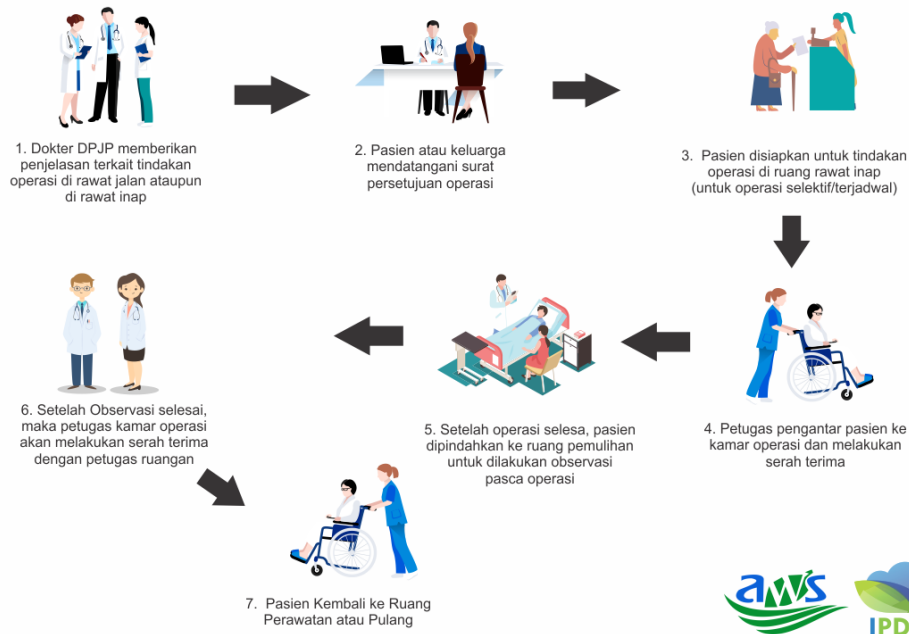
1. Dokter DPJP memberikan penjelasan terkait tindakan operasi di rawat jalan ataupun di rawat inap

2. Pasien atau keluarga mendatangani surat persetujuan operasi

3. Pasien disiapkan untuk tindakan operasi di ruang rawat inap (untuk operasi selektif/terjadwal)

4. Petugas pengantar pasien ke kamar operasi dan melakukan serah terima

5. Setelah operasi selesa, pasien dipindahkan ke ruang pemulihan untuk dilakukan observasi pasca operasi

6. Setelah Observasi selesai, maka petugas kamar operasi akan melakukan serah terima dengan petugas ruangan

7. Pasien Kembali ke Ruang Perawatan atau Pulang

AWS

IPD